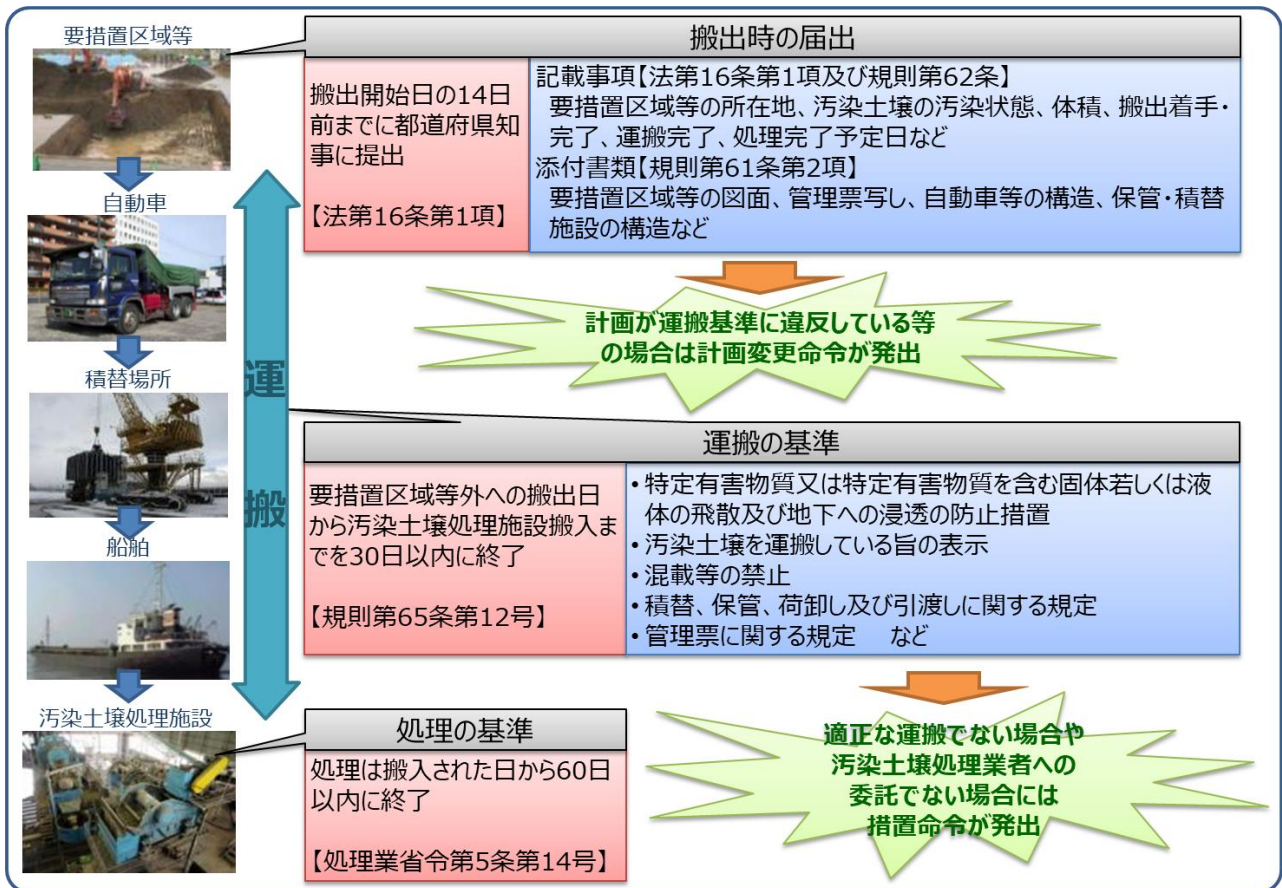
要措置区域等

自動車

積替場所

船舶

汚染土壌処理施設

運搬

搬出時の届出

搬出開始日の14日前までに都道府県知事に提出

【法第16条第1項】

記載事項【法第16条第1項及び規則第62条】
要措置区域等の所在地、汚染土壌の汚染状態、体積、搬出着手・完了、運搬完了、処理完了予定日など
添付書類【規則第61条第2項】
要措置区域等の図面、管理票写し、自動車等の構造、保管・積替施設の構造など

計画が運搬基準に違反している等の場合は計画変更命令が発出

運搬の基準

要措置区域等外への搬出日から汚染土壌処理施設搬入までを30日以内に終了

【規則第65条第12号】

• 特定有害物質又は特定有害物質を含む固体若しくは液体の飛散及び地下への浸透の防止措置
• 汚染土壌を運搬している旨の表示
• 混載等の禁止
• 積替、保管、荷卸し及び引渡しに関する規定
• 管理票に関する規定　など

処理の基準

処理は搬入された日から60日以内に終了

【処理業省令第5条第14号】

適正な運搬でない場合や汚染土壌処理業者への委託でない場合には措置命令が発出